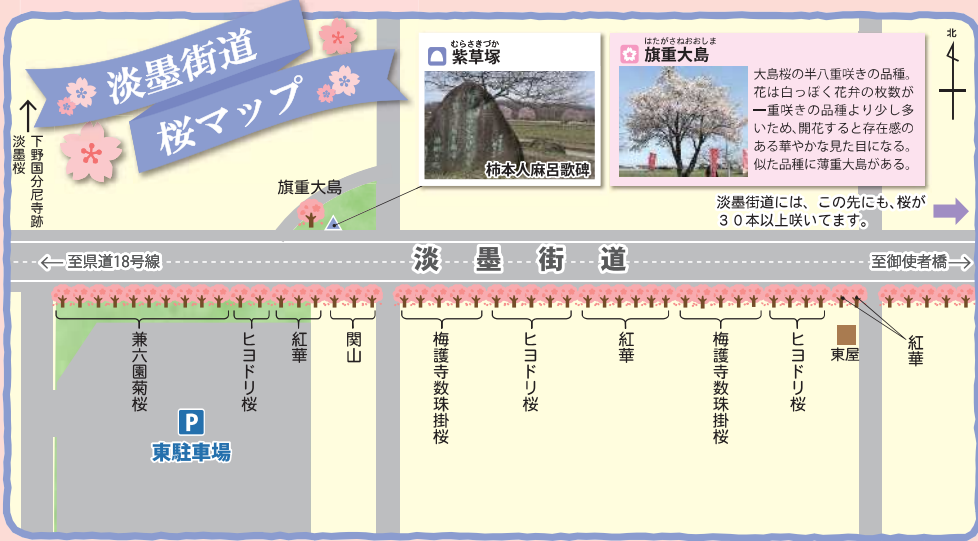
淡墨街道
桜マップ

↑
淡墨桜
下野国分尼寺跡

むらさきづか
紫草塚
柿本人麻呂歌碑

はたがさねおおしま
旗重大島
大島桜の半八重咲きの品種。花は白っぽく花弁の枚数が一重咲きの品種より少し多いため、開花すると存在感のある華やかな見た目になる。似た品種に薄重大島がある。

北

旗重大島

淡墨街道には、この先にも、桜が３０本以上咲いています。

←至県道18号線
淡　墨　街　道
至御使者橋→

兼六園菊桜
ヒヨドリ桜
紅華
関山
梅護寺数珠掛桜
ヒヨドリ桜
紅華
梅護寺数珠掛桜
ヒヨドリ桜
東屋
紅華

P
東駐車場